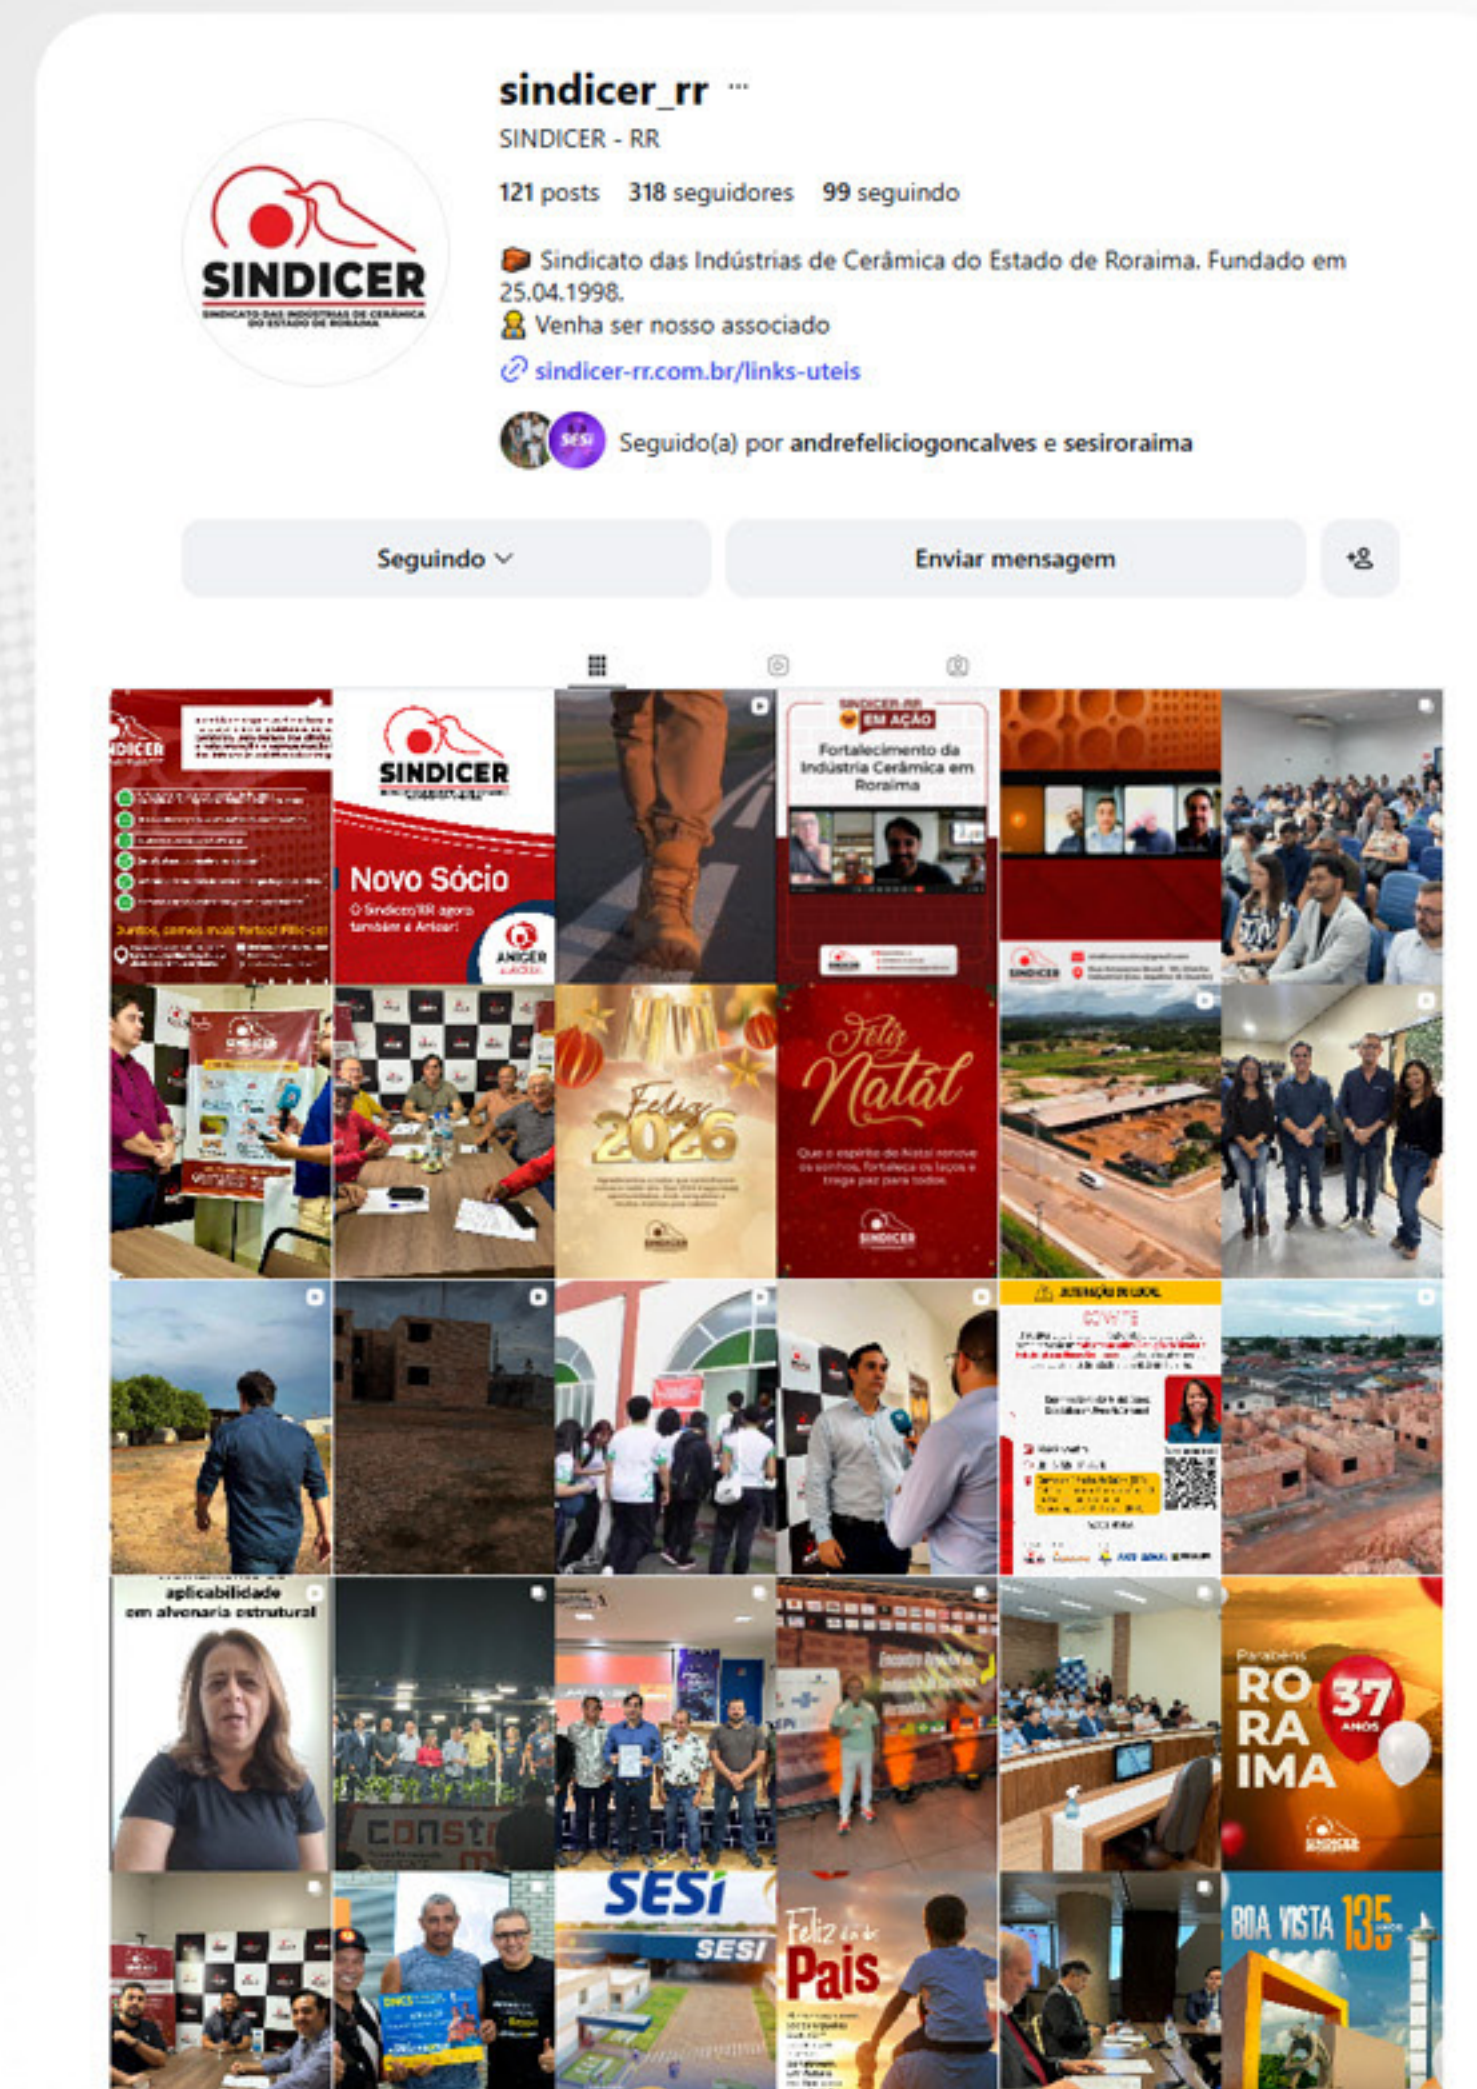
sindicer_rr ···
SINDICER - RR
121 posts 318 seguidores 99 seguindo
Sindicato das Indústrias de Cerâmica do Estado de Roraima. Fundado em 25.04.1998.
Venha ser nosso associado
sindicer-rr.com.br/links-uteis
Seguido(a) por andrefeliciogoncalves e sesiroraima

SINDICER

Seguindo
Enviar mensagem

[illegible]

SINDICER
Novo Sócio
O Sindicer/RR agora também é Anicer!
ANICER

SINDICER-RR EM AÇÃO
Fortalecimento da Indústria Cerâmica em Roraima

Feliz 2026

Feliz Natal
Que o espírito do Natal renove os sonhos, fortaleça os laços e traga paz para todos.
SINDICER

CONVITE
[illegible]

aplicabilidade em alvenaria estrutural

Parabéns RORAIMA 37 ANOS
SINDICER

SESI
SESI

Feliz dia dos Pais

BOA VISTA 135 ANOS